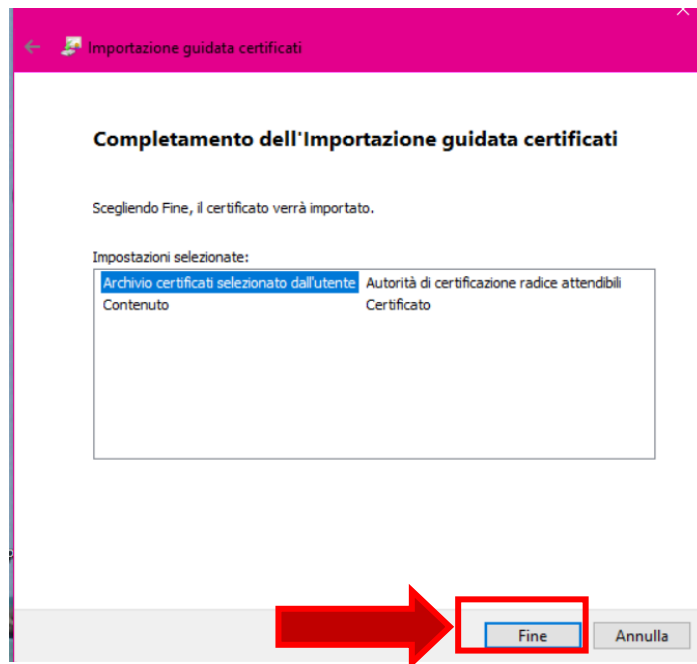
Importazione guidata certificati

Completamento dell'Importazione guidata certificati

Scegliendo Fine, il certificato verrà importato.

Impostazioni selezionate:

| | |
|---|---|
| Archivio certificati selezionato dall'utente | Autorità di certificazione radice attendibili |
| Contenuto | Certificato |

Fine
Annulla